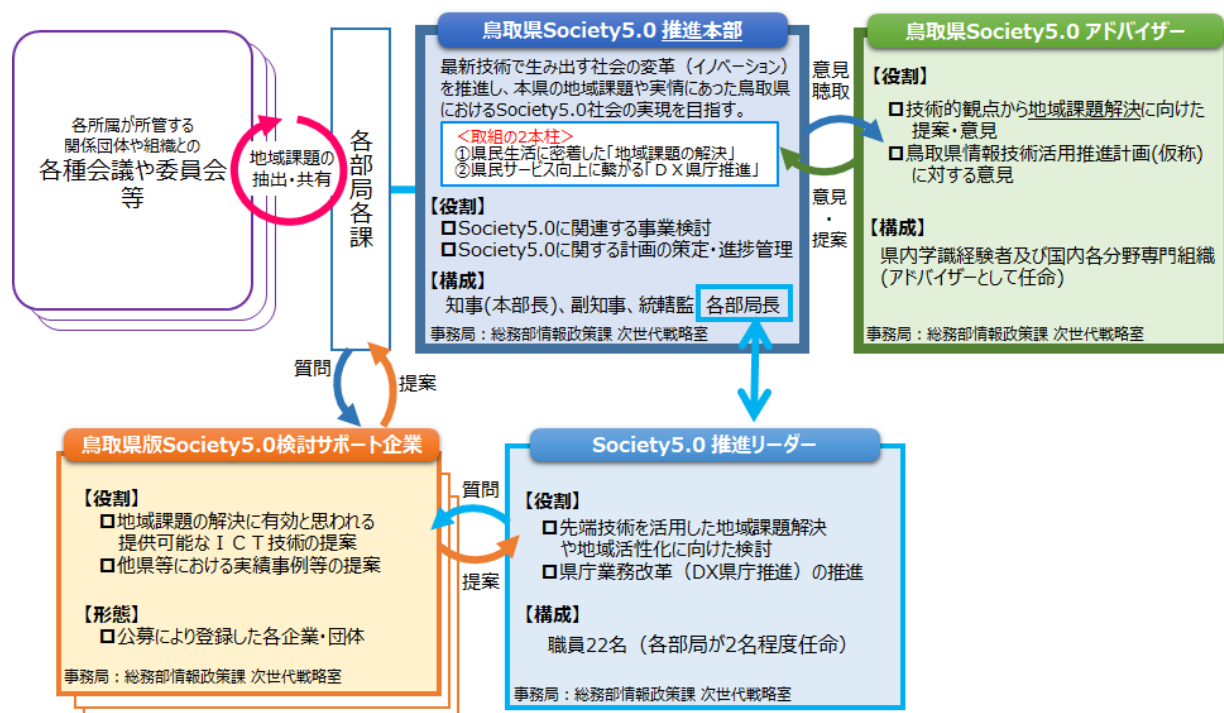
各所属が所管する関係団体や組織との
各種会議や委員会等

地域課題の抽出・共有

各部局各課

鳥取県Society5.0 推進本部

最新技術で生み出す社会の変革（イノベーション）を推進し、本県の地域課題や実情にあった鳥取県におけるSociety5.0社会の実現を目指す。

＜取組の2本柱＞
①県民生活に密着した「地域課題の解決」
②県民サービス向上に繋がる「ＤＸ県庁推進」

【役割】
□Society5.0に関連する事業検討
□Society5.0に関する計画の策定・進捗管理

【構成】
知事(本部長)、副知事、統轄監 各部局長

事務局：総務部情報政策課 次世代戦略室

意見聴取

意見・提案

鳥取県Society5.0 アドバイザー

【役割】
□技術的観点から地域課題解決に向けた提案・意見
□鳥取県情報技術活用推進計画(仮称)に対する意見

【構成】
県内学識経験者及び国内各分野専門組織（アドバイザーとして任命）

事務局：総務部情報政策課 次世代戦略室

質問

提案

鳥取県版Society5.0検討サポート企業

【役割】
□地域課題の解決に有効と思われる提供可能なＩＣＴ技術の提案
□他県等における実績事例等の提案

【形態】
□公募により登録した各企業・団体

事務局：総務部情報政策課 次世代戦略室

質問

提案

Society5.0 推進リーダー

【役割】
□先端技術を活用した地域課題解決や地域活性化に向けた検討
□県庁業務改革（DX県庁推進）の推進

【構成】
職員22名（各部局が2名程度任命）

事務局：総務部情報政策課 次世代戦略室